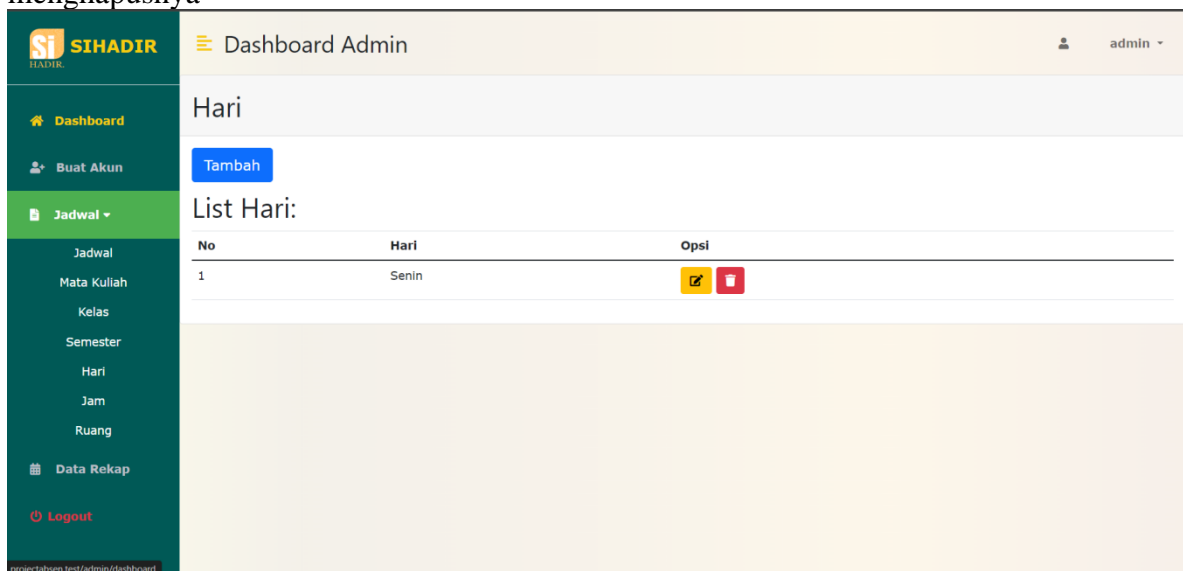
menghapusnya

Si SIHADIR
HADIR.

Dashboard Admin

admin

Dashboard
Buat Akun
Jadwal
Jadwal
Mata Kuliah
Kelas
Semester
Hari
Jam
Ruang
Data Rekap
Logout

Hari

Tambah

List Hari:

| No | Hari | Opsi |
|---|---|---|
| 1 | Senin | |

projectabsen.test/admin/dashboard